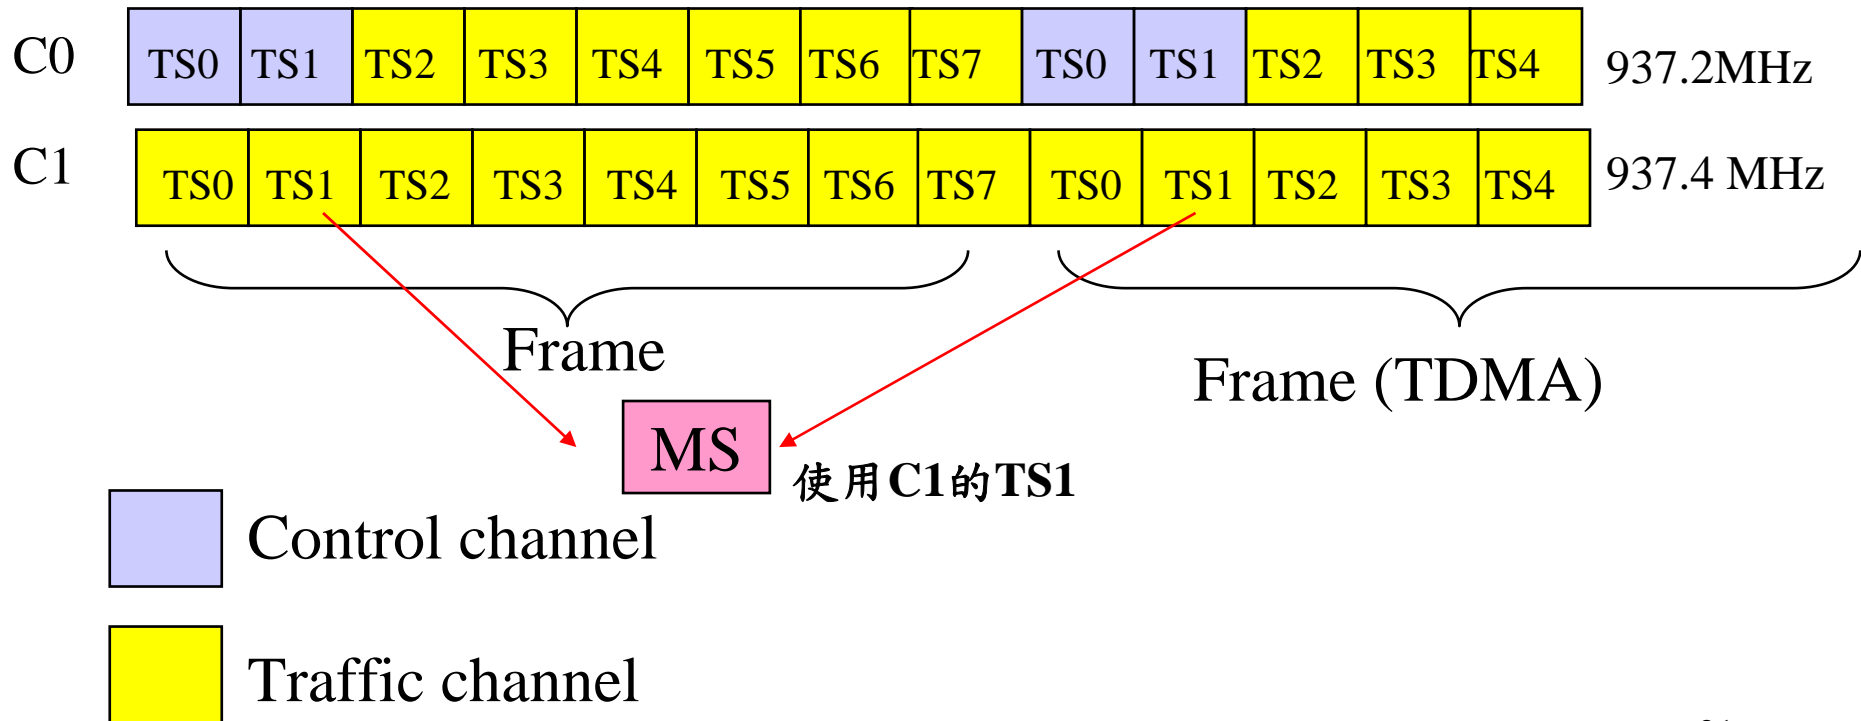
C0

| TS0 | TS1 | TS2 | TS3 | TS4 | TS5 | TS6 | TS7 | TS0 | TS1 | TS2 | TS3 | TS4 |
|---|---|---|---|---|---|---|---|---|---|---|---|---|

937.2MHz

C1

| TS0 | TS1 | TS2 | TS3 | TS4 | TS5 | TS6 | TS7 | TS0 | TS1 | TS2 | TS3 | TS4 |
|---|---|---|---|---|---|---|---|---|---|---|---|---|

937.4 MHz

Frame

Frame (TDMA)

MS

使用C1的TS1

Control channel

Traffic channel